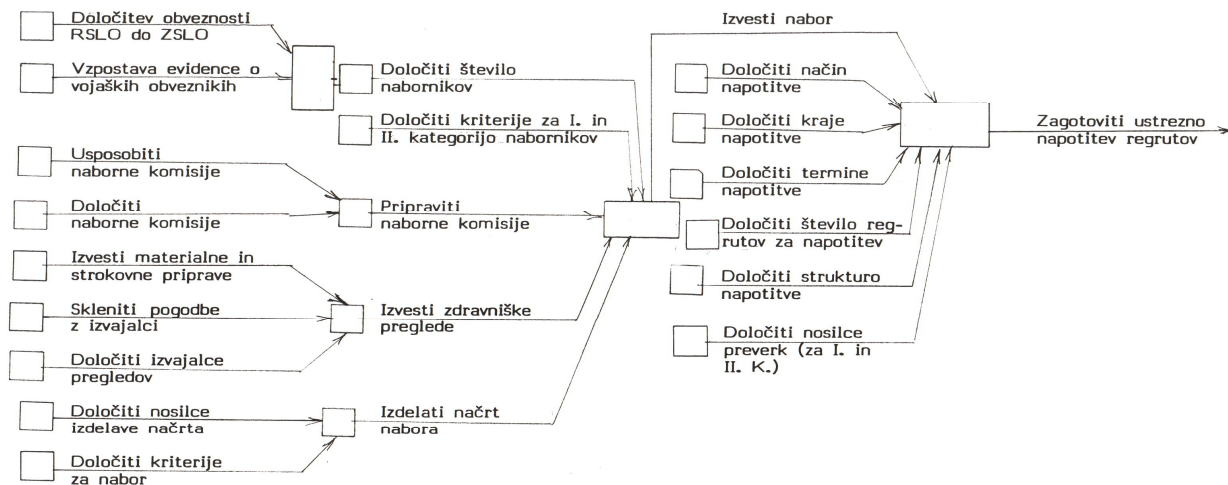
Določitev obveznosti RSLO do ZSLO

Vzpostava evidence o vojaških obveznikih

Določiti število nabornikov

Določiti kriterije za I. in II. kategorijo nabornikov

Usposobiti naborne komisije

Določiti naborne komisije

Pripraviti naborne komisije

Izvesti materialne in strokovne priprave

Skleniti pogodbe z izvajalci

Določiti izvajalce pregledov

Izvesti zdravniške preglede

Določiti nosilce izdelave načrta

Določiti kriterije za nabor

Izdelati načrt nabora

Izvesti nabor

Določiti način napotitve

Določiti kraje napotitve

Določiti termine napotitve

Določiti število regrutov za napotitev

Določiti strukturo napotitve

Določiti nosilce preverk (za I. in II. K.)

Zagotoviti ustrezno napotitev regrutov